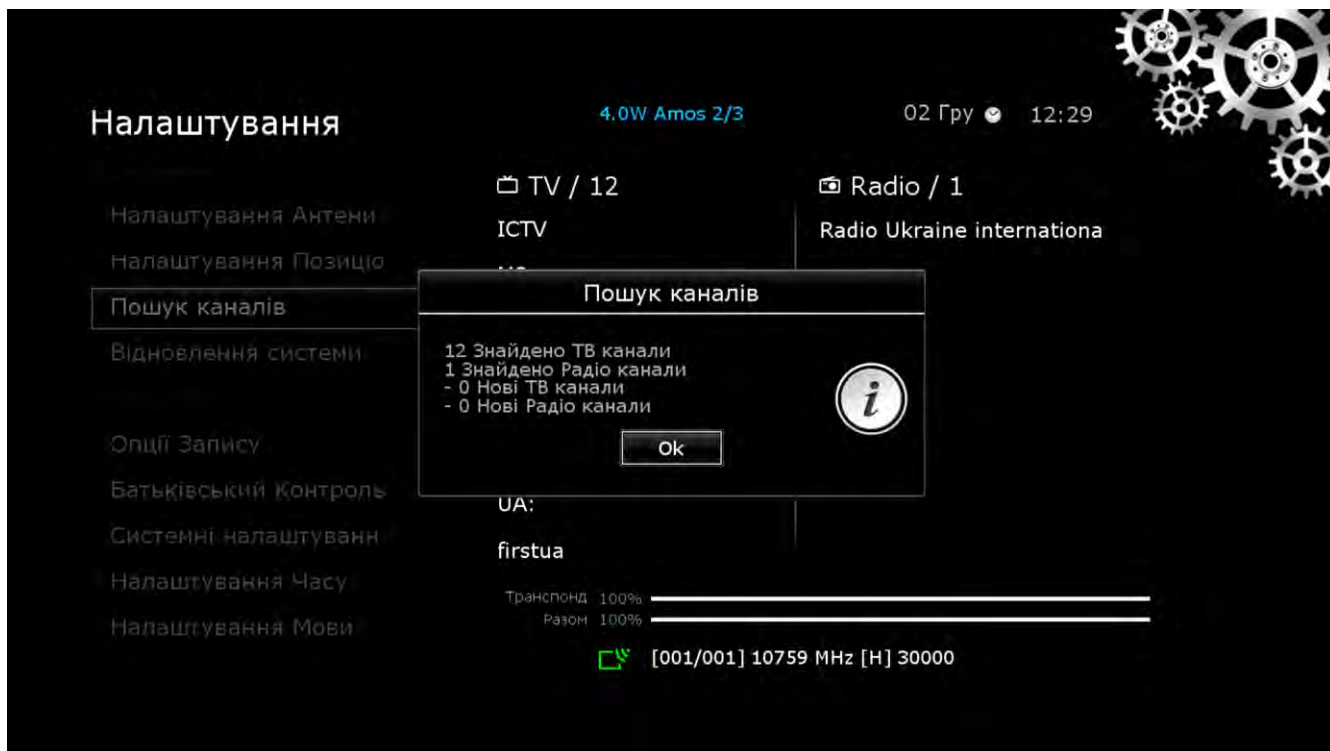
Налаштування

4.0W Amos 2/3

02 Гру 12:29

Налаштування Антени
Налаштування Позицiо
Пошук каналів
Відновлення системи

Опції Запису
Батьківський Контроль
Системні налаштуванн
Налаштування Часу
Налаштування Мови

TV / 12
ICTV

UA:
firstua

Radio / 1
Radio Ukraine internationa

Пошук каналів

12 Знайдено ТВ канали
1 Знайдено Радіо канали
- 0 Нові ТВ канали
- 0 Нові Радіо канали

Ok

Транспонд 100%
Разом 100%

[001/001] 10759 MHz [H] 30000